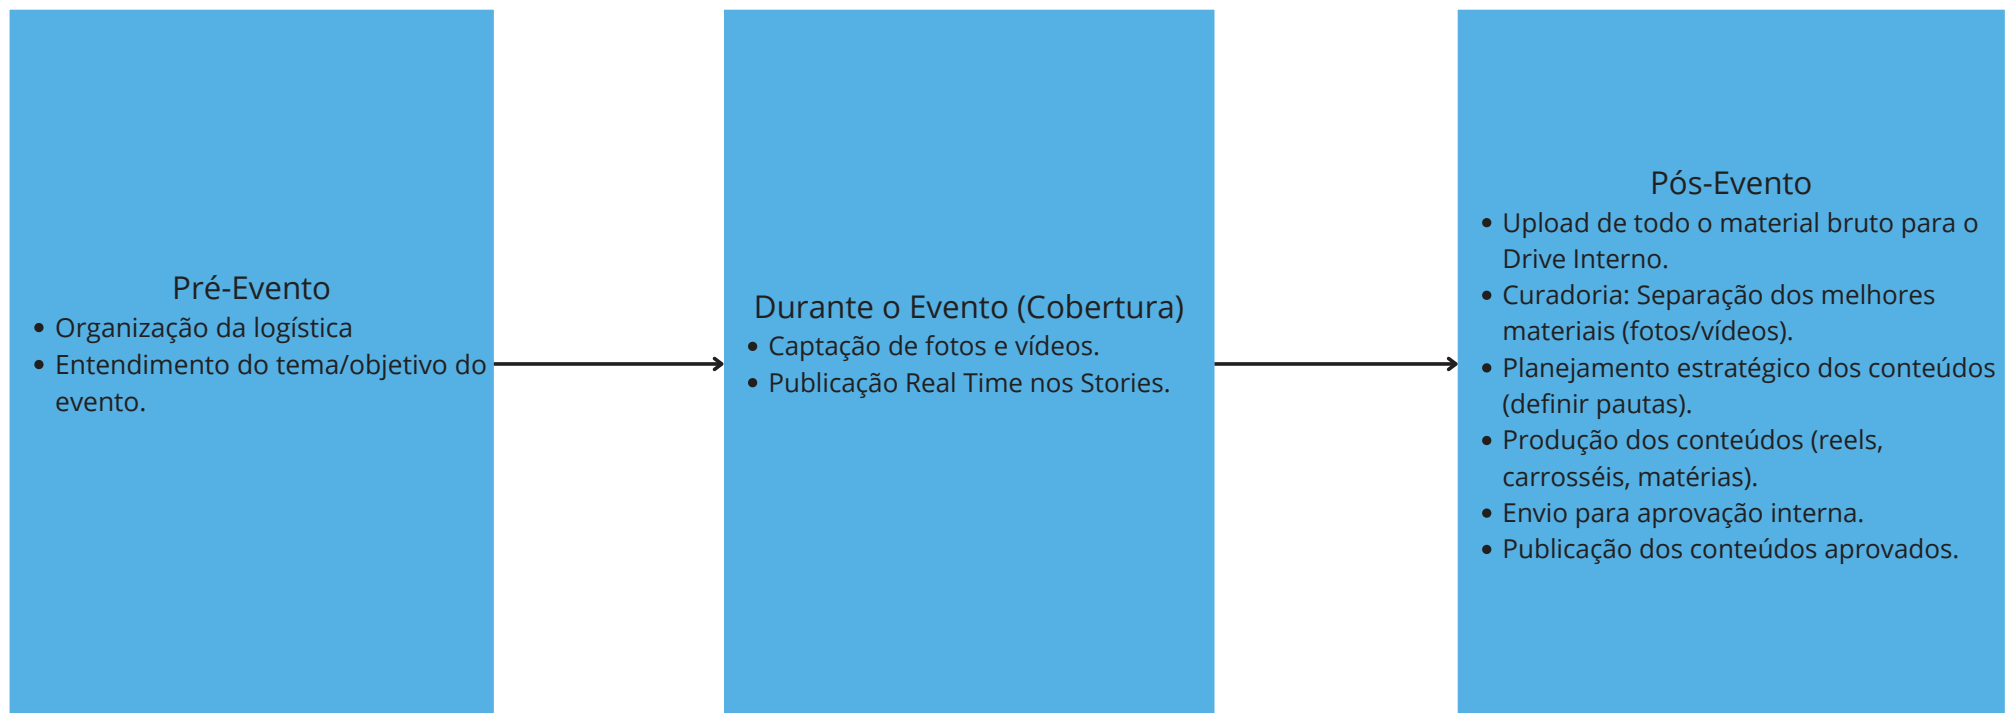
Pré-Evento

- Organização da logística
- Entendimento do tema/objetivo do evento.

Durante o Evento (Cobertura)

- Captação de fotos e vídeos.
- Publicação Real Time nos Stories.

Pós-Evento

- Upload de todo o material bruto para o Drive Interno.
- Curadoria: Separação dos melhores materiais (fotos/vídeos).
- Planejamento estratégico dos conteúdos (definir pautas).
- Produção dos conteúdos (reels, carrosséis, matérias).
- Envio para aprovação interna.
- Publicação dos conteúdos aprovados.